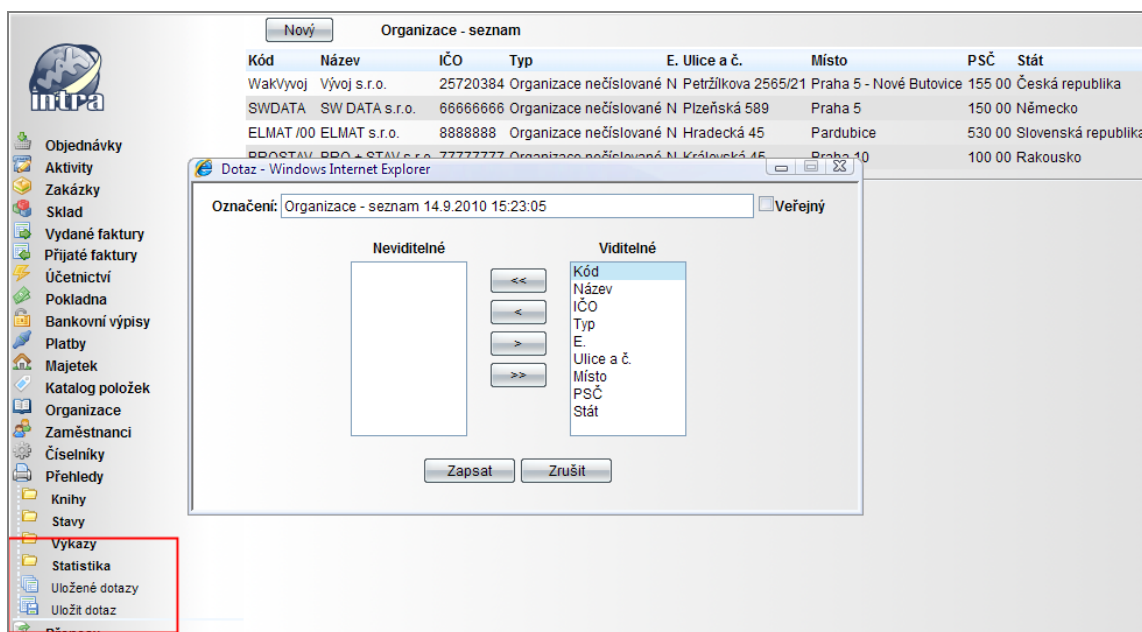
intra

Objednávky
Aktivity
Zakázky
Sklad
Vydané faktury
Přijaté faktury
Účetnictví
Pokladna
Bankovní výpisy
Platby
Majetek
Katalog položek
Organizace
Zaměstnanci
Číselníky
Přehledy
Knihy
Stavy
Výkazy
Statistika
Uložené dotazy
Uložit dotaz
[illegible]

Nový Organizace - seznam

| Kód | Název | IČO | Typ | E. | Ulice a č. | Místo | PSČ | Stát |
|---|---|---|---|---|---|---|---|---|
| WakVyvoj | Vývoj s.r.o. | 25720384 | Organizace nečíslované | N | Petržílkova 2565/21 | Praha 5 - Nové Butovice | 155 00 | Česká republika |
| SWDATA | SW DATA s.r.o. | 66666666 | Organizace nečíslované | N | Plzeňská 589 | Praha 5 | 150 00 | Německo |
| ELMAT /00 | ELMAT s.r.o. | 8888888 | Organizace nečíslované | N | Hradecká 45 | Pardubice | 530 00 | Slovenská republika |
| PROSTAV | PRO + STAV s.r.o. | 77777777 | Organizace nečíslované | N | Královská 45 | Praha 10 | 100 00 | Rakousko |

Dotaz - Windows Internet Explorer

Označení: Organizace - seznam 14.9.2010 15:23:05 Veřejný

Neviditelné

Viditelné
Kód
Název
IČO
Typ
E.
Ulice a č.
Místo
PSČ
Stát

<<
<
>
>>

Zapsat Zrušit